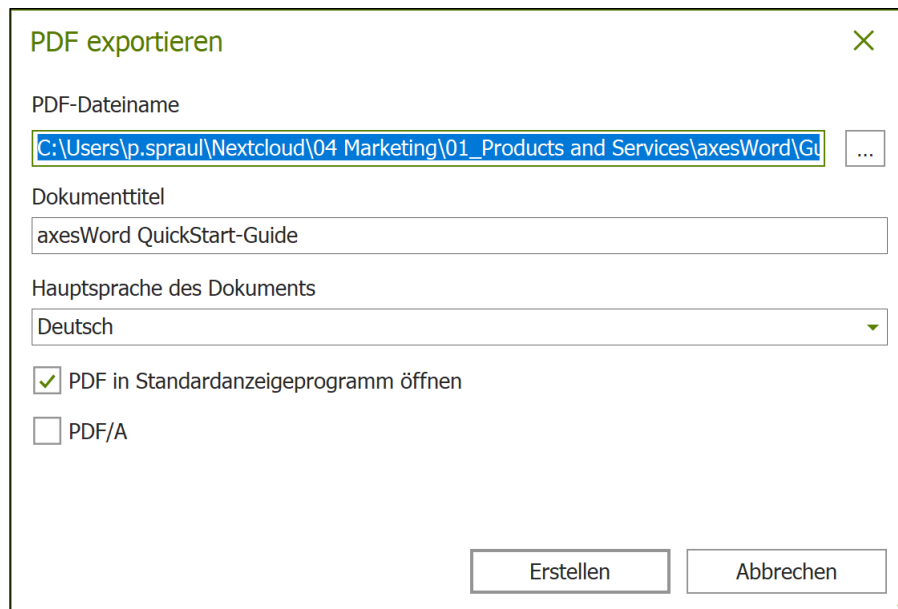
PDF exportieren

PDF-Dateiname

C:\Users\p.spraul\Nextcloud\04 Marketing\01_Products and Services\axesWord\Gu

...

Dokumenttitel

axesWord QuickStart-Guide

Hauptsprache des Dokuments

Deutsch

PDF in Standardanzeigeprogramm öffnen

PDF/A

Erstellen

Abbrechen